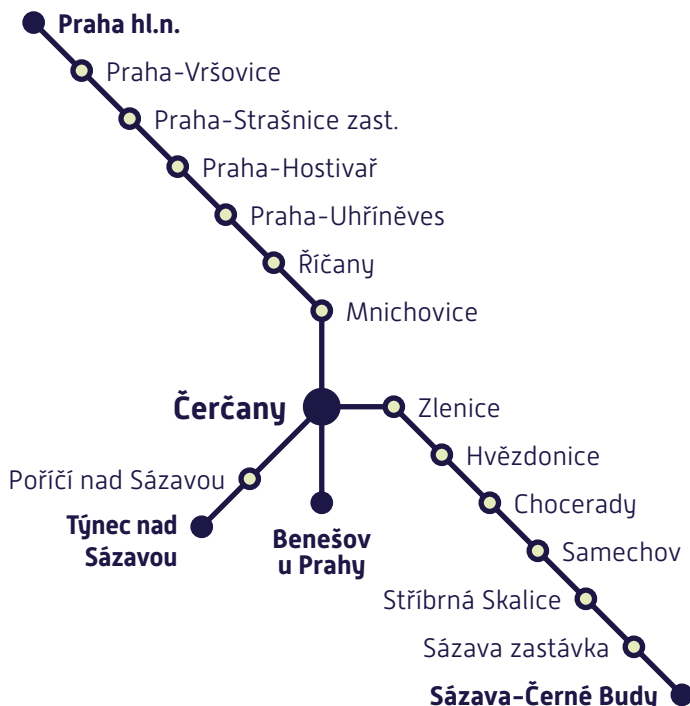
Praha hl.n.
Praha-Vršovice
Praha-Strašnice zast.
Praha-Hostivař
Praha-Uhříněves
Říčany
Mnichovice
Čerčany
Zlenice
Hvězdonice
Chocerady
Samechov
Stříbrná Skalice
Sázava zastávka
Sázava-Černé Budy
Poříčí nad Sázavou
Týnec nad Sázavou
Benešov u Prahy